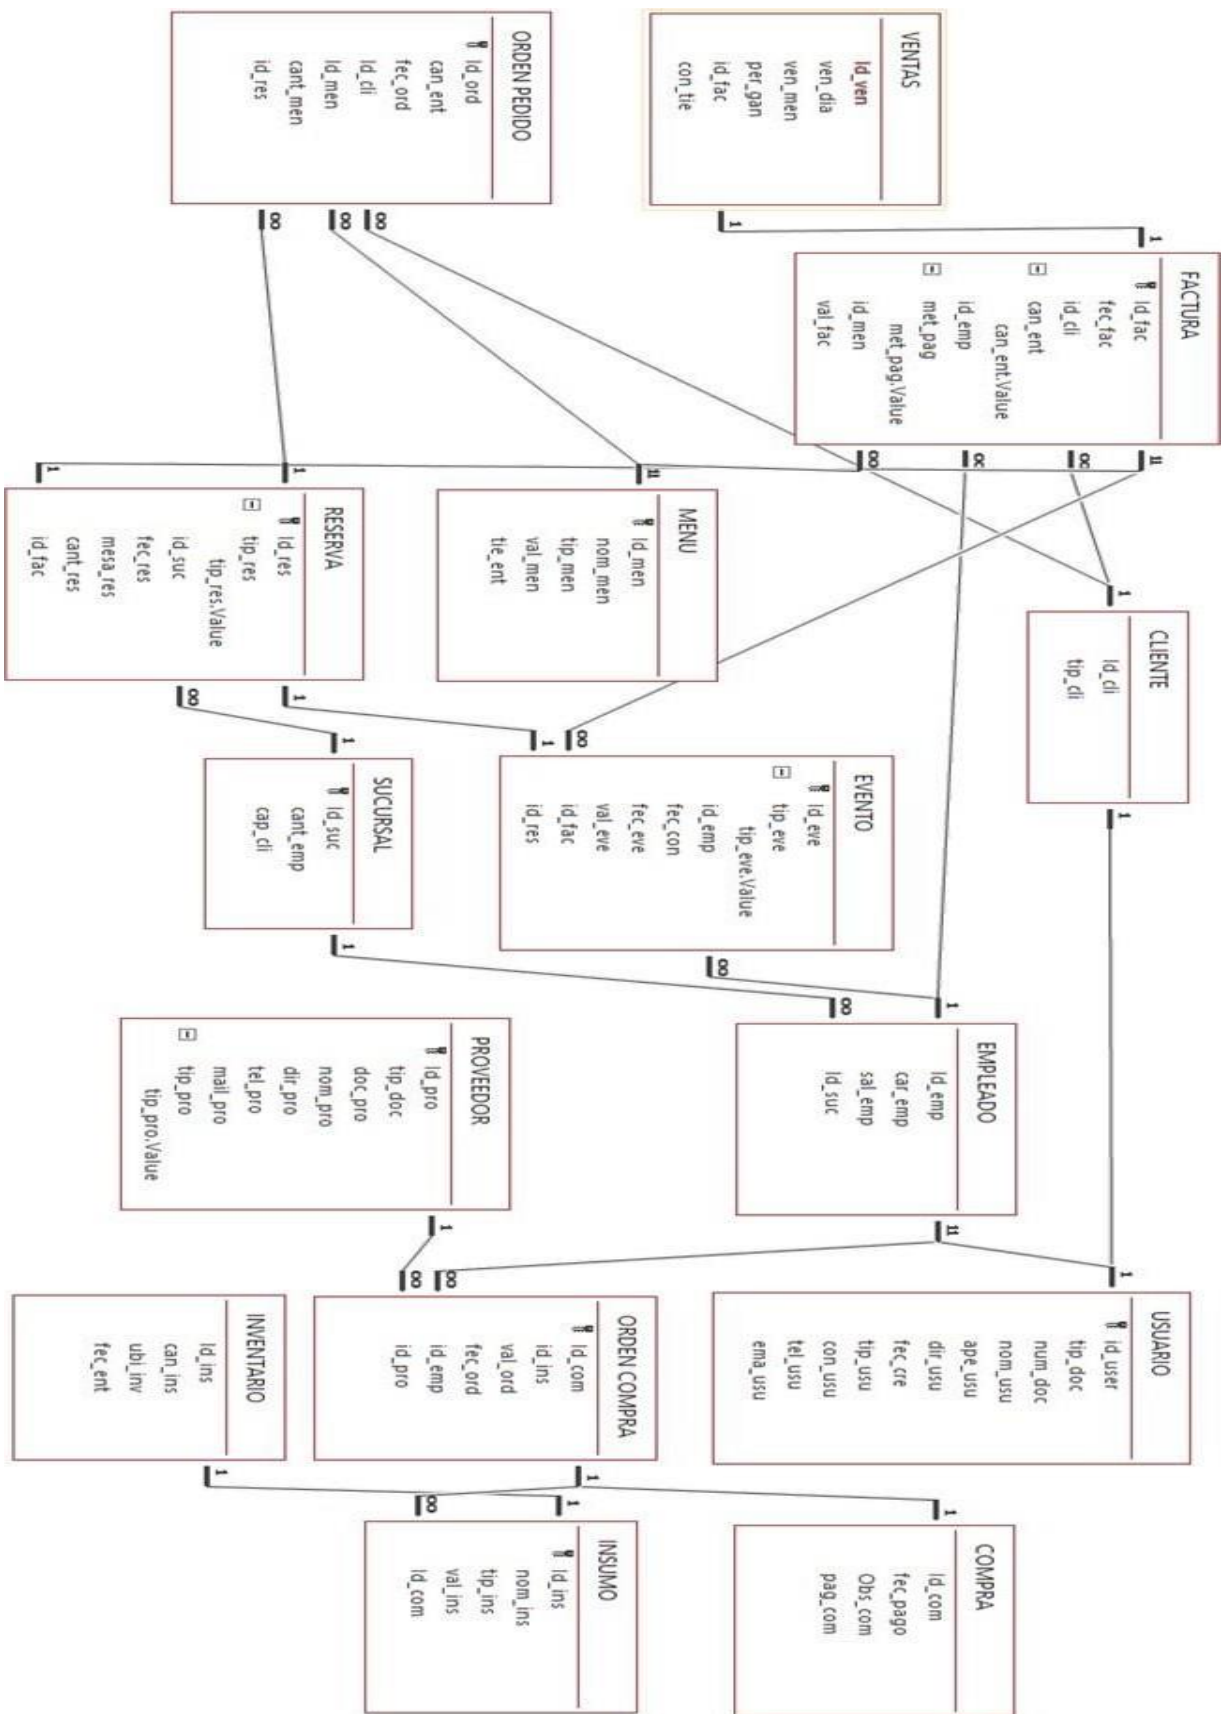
ORDEN PEDIDO
id_ord
can_ent
fec_ord
id_cli
id_men
cant_men
id_res

VENTAS
id_ven
ven_dia
ven_men
per_gan
id_fac
con_tie

FACTURA
id_fac
fec_fac
id_cli
can_ent
can_ent.Value
id_emp
met_pag
met_pag.Value
id_men
val_fac

RESERVA
id_res
tip_res
tip_res.Value
id_suc
fec_res
mesa_res
cant_res
id_fac

MENU
id_men
nom_men
tip_men
val_men
tie_ent

CLIENTE
id_cli
tip_cli

SUCURSAL
id_suc
cant_emp
cap_cli

EVENTO
id_eve
tip_eve
tip_eve.Value
id_emp
fec_con
fec_eve
val_eve
id_fac
id_res

PROVEEDOR
id_pro
tip_doc
doc_pro
nom_pro
dir_pro
tel_pro
mail_pro
tip_pro
tip_pro.Value

EMPLEADO
id_emp
car_emp
sal_emp
id_suc

INVENTARIO
id_ins
can_ins
ubi_inv
fec_ent

ORDEN COMPRA
id_com
id_ins
val_ord
fec_ord
id_emp
id_pro

USUARIO
id_user
tip_doc
num_doc
nom_usu
ape_usu
dir_usu
fec_cre
tip_usu
con_usu
tel_usu
ema_usu

INSUMO
id_ins
nom_ins
tip_ins
val_ins
id_com

COMPRA
id_com
fec_pago
Obs_com
pag_com

1 1 1 1 1 1 1 1 1 1 1 1 1 1 1 1 1 1 1 1
∞ ∞ ∞ ∞ ∞ ∞ ∞ ∞ ∞ ∞ ∞ ∞ ∞